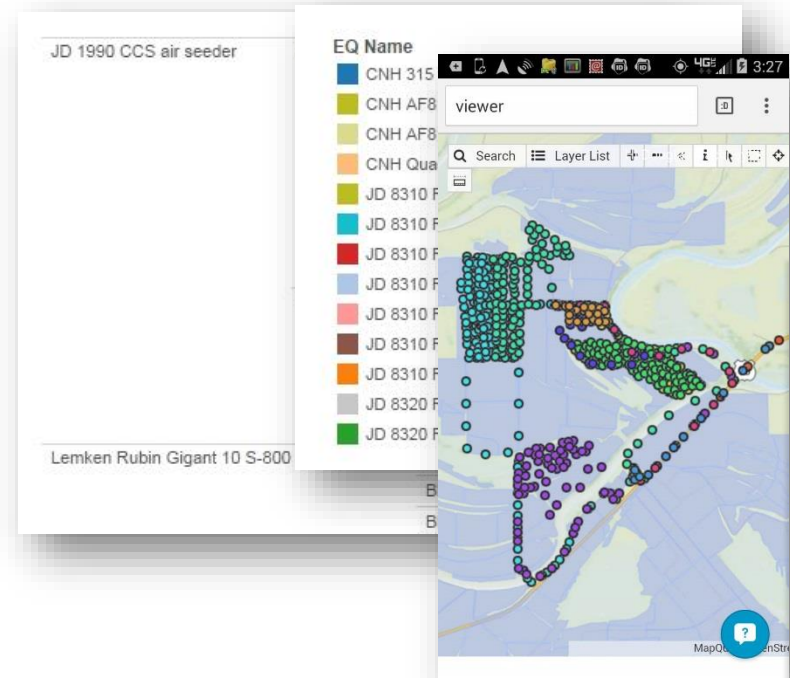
JD 1990 CCS air seeder

Lemken Rubin Gigant 10 S-800

EQ Name
CNH 315
CNH AF8
CNH AF8
CNH Qua
JD 8310 F
JD 8310 F
JD 8310 F
JD 8310 F
JD 8310 F
JD 8310 F
JD 8310 F
JD 8320 F
JD 8320 F

B
B

4G 3:27
viewer
Search
Layer List
MapQ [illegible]nStre